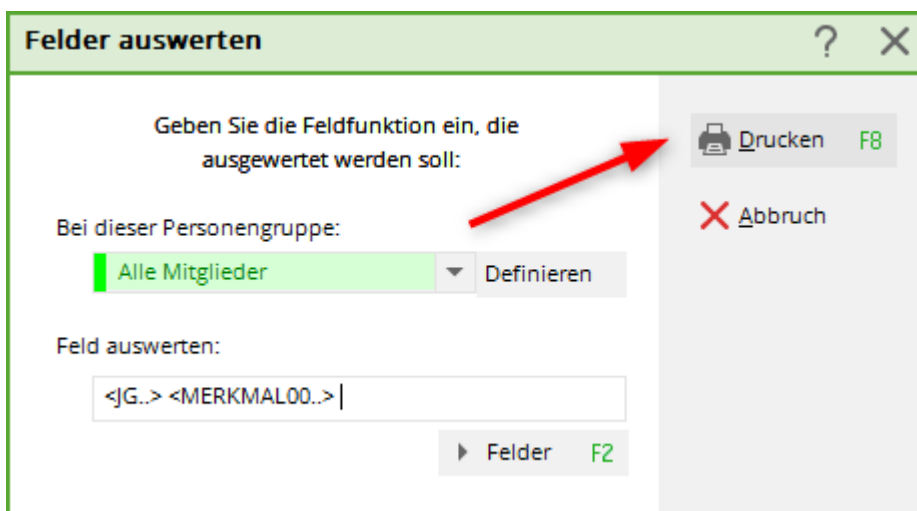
Felder auswerten

Geben Sie die Feldfunktion ein, die ausgewertet werden soll:

Bei dieser Personengruppe:

Alle Mitglieder

Definieren

Feld auswerten:

<JG..> <MERKMAL00..>

Felder F2

Drucken F8

Abbruch